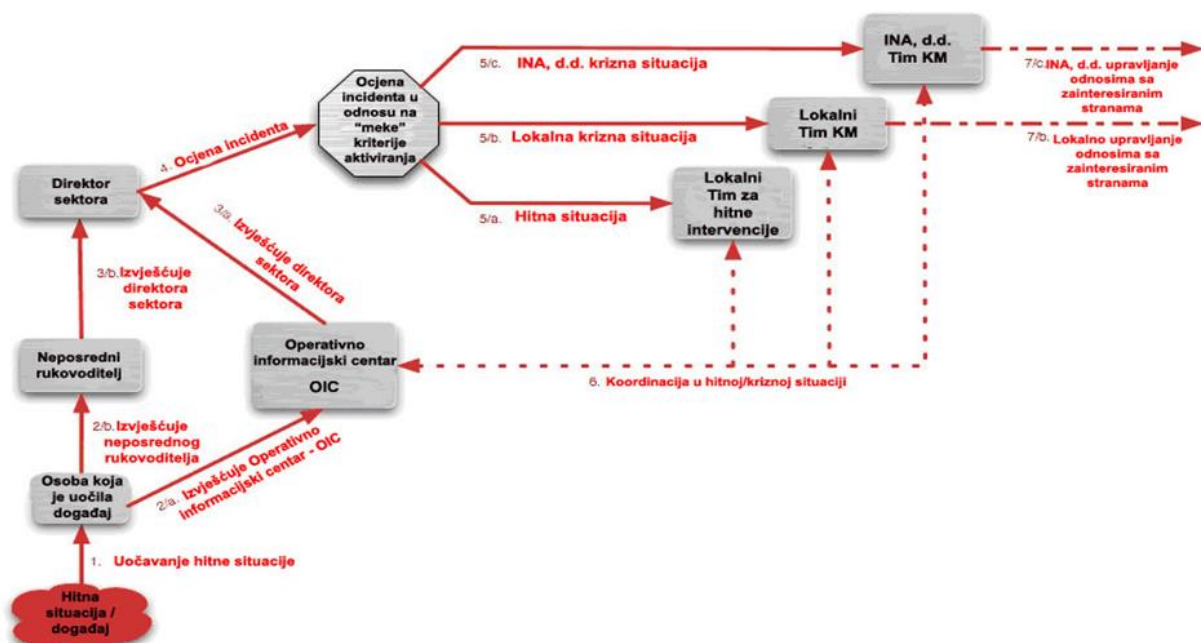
INA, d.d. Tim KM

5/c. INA, d.d. krizna situacija

7/c. INA, d.d. upravljanje odnosima sa zainteresiranim stranama

Ocjena incidenta u odnosu na "meke" kriterije aktiviranja

Lokalni Tim KM

5/b. Lokalna krizna situacija

7/b. Lokalno upravljanje odnosima sa zainteresiranim stranama

4. Ocjena incidenta

Direktor sektora

3/a. Izvješćuje direktora sektora

Lokalni Tim za hitne intervencije

5/a. Hitna situacija

3/b. Izvješćuje direktora sektora

Neposredni rukovoditelj

Operativno informacijski centar OIC

6. Koordinacija u hitnoj/kriznoj situaciji

2/b. Izvješćuje neposrednog rukovoditelja

2/a. Izvješćuje Operativno informacijski centar - OIC

Osoba koja je uočila događaj

1. Uočavanje hitne situacije

Hitna situacija / događaj